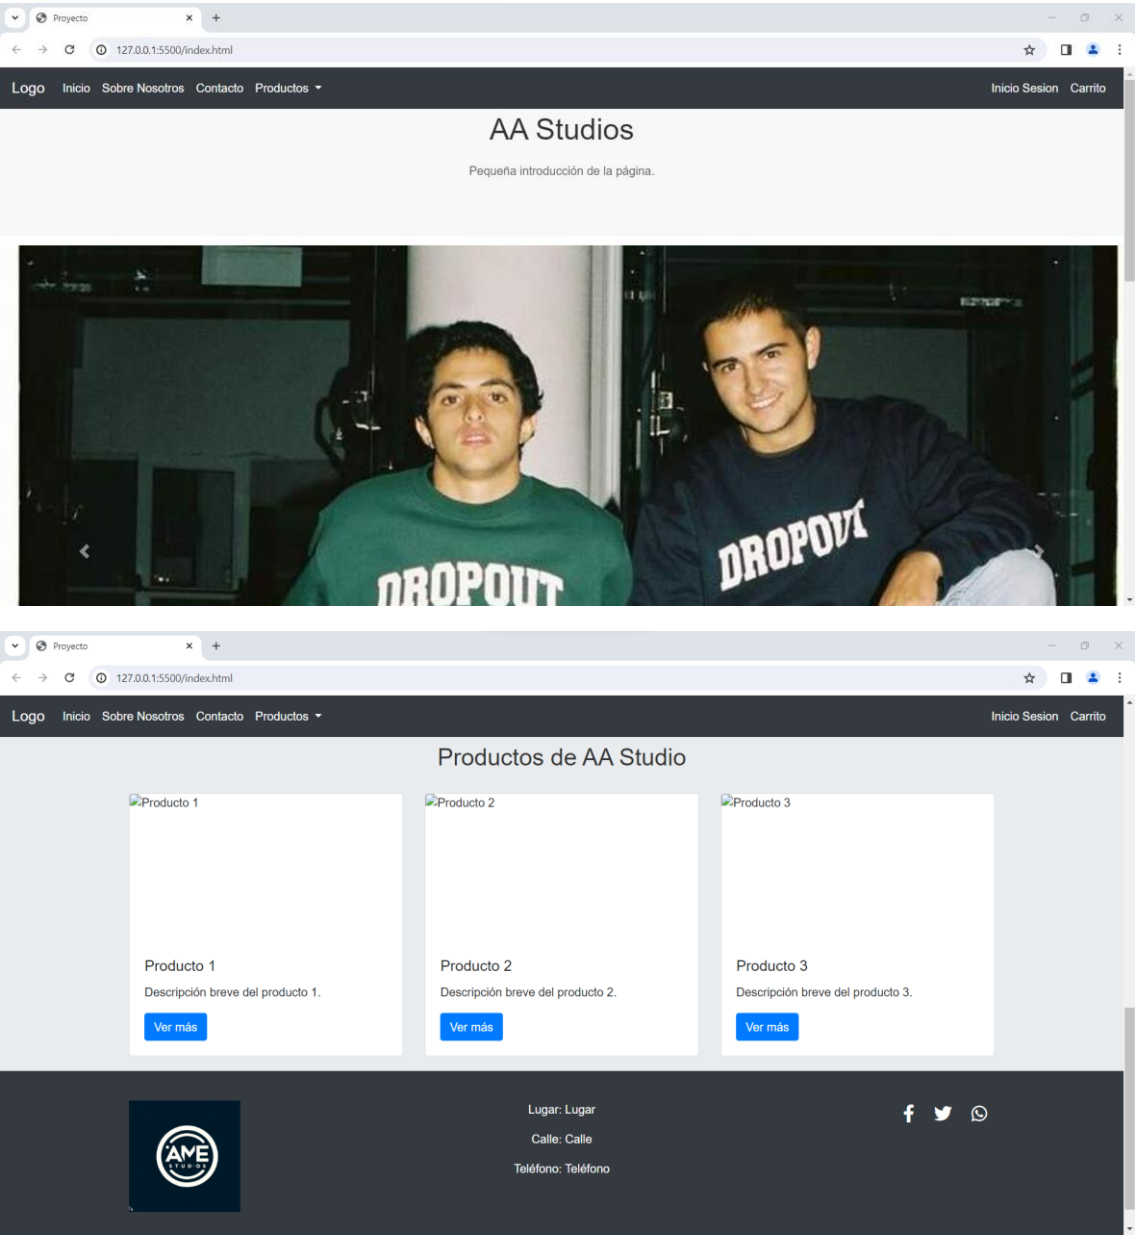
Proyecto

127.0.0.1:5500/index.html

Logo Inicio Sobre Nosotros Contacto Productos

Inicio Sesion Carrito

AA Studios

Pequeña introducción de la página.

DROPOUT DROPOUT

Proyecto

127.0.0.1:5500/index.html

Logo Inicio Sobre Nosotros Contacto Productos

Inicio Sesion Carrito

Productos de AA Studio

Producto 1

Producto 1

Descripción breve del producto 1.

Ver más

Producto 2

Producto 2

Descripción breve del producto 2.

Ver más

Producto 3

Producto 3

Descripción breve del producto 3.

Ver más

AME STUDIOS

Lugar: Lugar

Calle: Calle

Teléfono: Teléfono